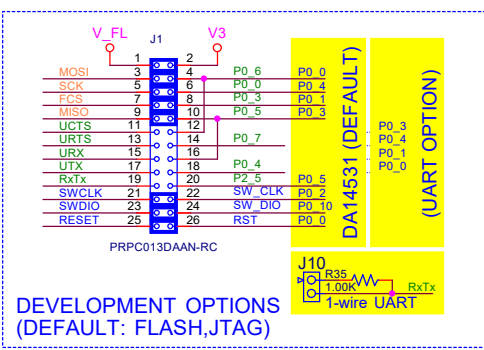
V_FL
J1
V3
1
2
MOSI
3
4
P0_6
P0_0
SCK
5
6
P0_0
P0_4
FCS
7
8
P0_3
P0_1
MISO
9
10
P0_5
P0_3
UCTS
11
12
URTS
13
14
P0_7
URX
15
16
UTX
17
18
P0_4
RxTx
19
20
P2_5
P0_5
SWCLK
21
22
SW_CLK
P0_2
SWDIO
23
24
SW_DIO
P0_10
RESET
25
26
RST
P0_0
PRPC013DAAN-RC

DA14531 (DEFAULT)

P0_3
P0_4
P0_1
P0_0

(UART OPTION)

J10
R35
1.00K
RxTx
1-wire UART

DEVELOPMENT OPTIONS
(DEFAULT: FLASH,JTAG)